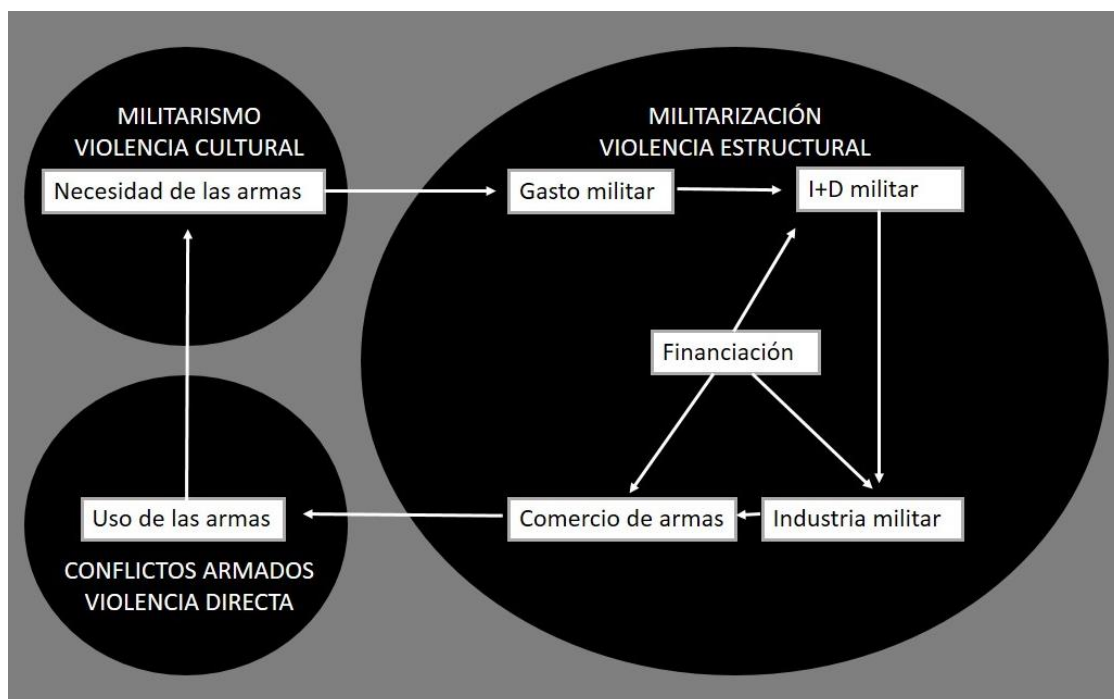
MILITARISMO
VIOLENCIA CULTURAL

Necesidad de las armas

MILITARIZACIÓN
VIOLENCIA ESTRUCTURAL

Gasto militar

I+D militar

Financiación

Uso de las armas

Comercio de armas

Industria militar

CONFLICTOS ARMADOS
VIOLENCIA DIRECTA